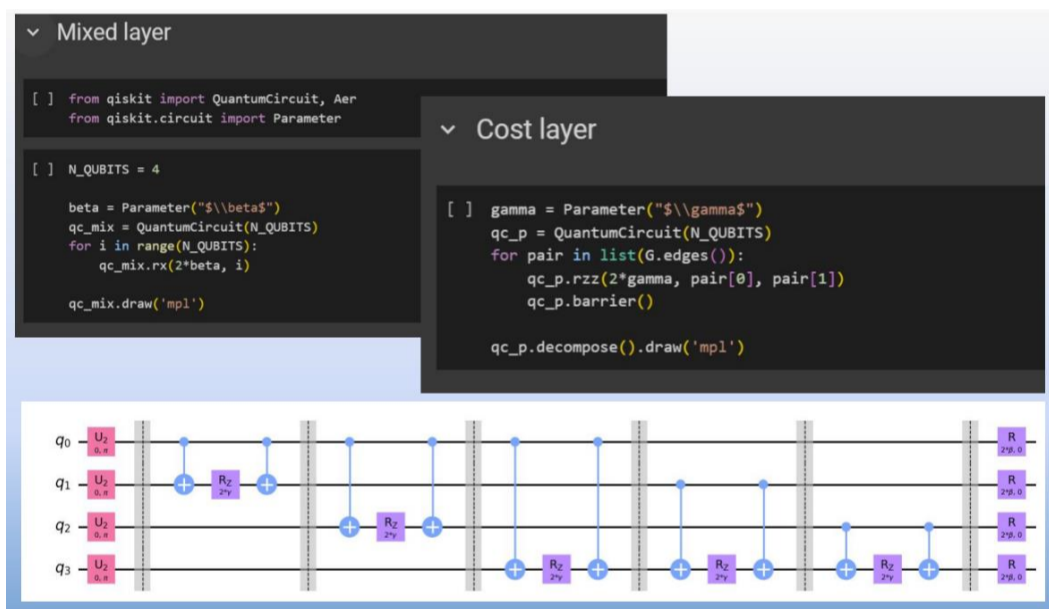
Mixed layer

[ ] from qiskit import QuantumCircuit, Aer
from qiskit.circuit import Parameter

[ ] N_QUBITS = 4

beta = Parameter("$\\beta$")
qc_mix = QuantumCircuit(N_QUBITS)
for i in range(N_QUBITS):
    qc_mix.rx(2*beta, i)

qc_mix.draw('mpl')

Cost layer

[ ] gamma = Parameter("$\\gamma$")
qc_p = QuantumCircuit(N_QUBITS)
for pair in list(G.edges()):
    qc_p.rzz(2*gamma, pair[0], pair[1])
    qc_p.barrier()

qc_p.decompose().draw('mpl')

$q_0$ $q_1$ $q_2$ $q_3$

$U_2$ $0, \pi$
$U_2$ $0, \pi$
$U_2$ $0, \pi$
$U_2$ $0, \pi$

$R_Z$ $2*\gamma$
$R_Z$ $2*\gamma$
$R_Z$ $2*\gamma$
$R_Z$ $2*\gamma$
$R_Z$ $2*\gamma$

R $2*\beta, 0$
R $2*\beta, 0$
R $2*\beta, 0$
R $2*\beta, 0$